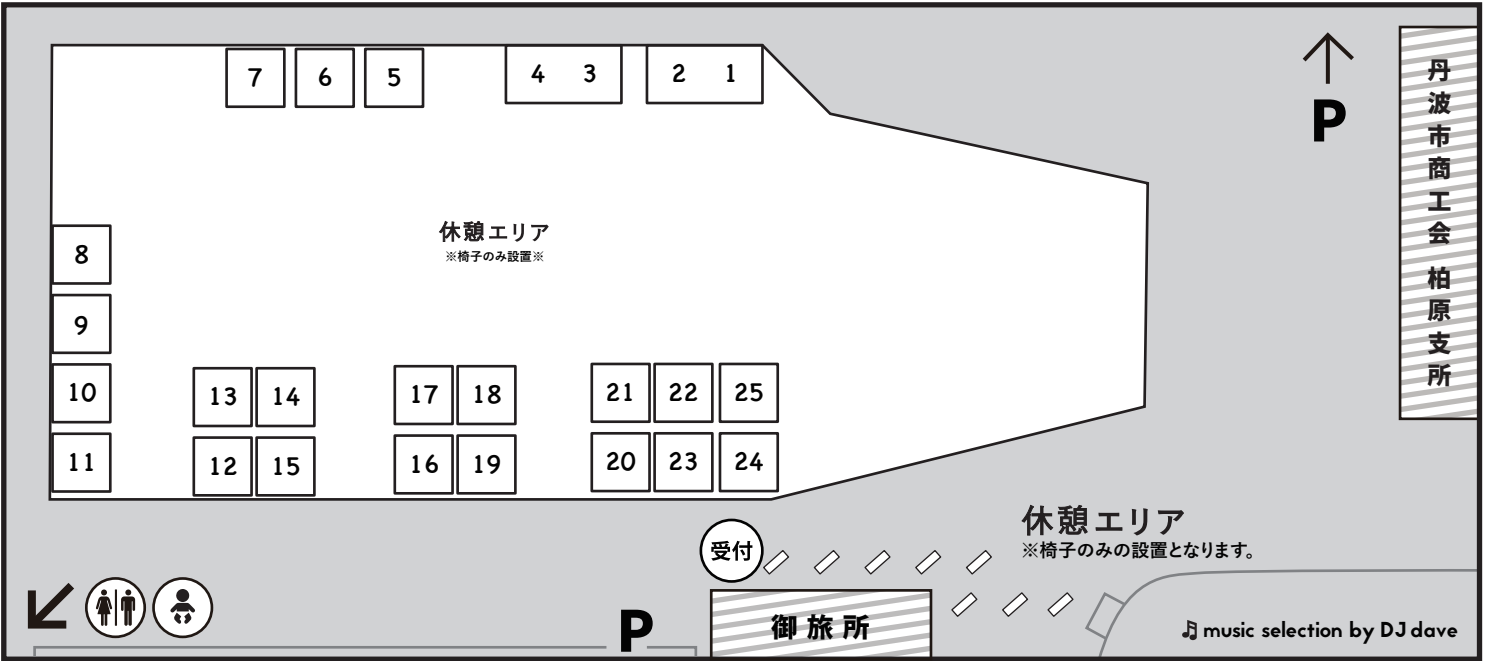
7 6 5 4 3 2 1

P

丹波市商工会 柏原支所

休憩エリア
※椅子のみ設置※

8
9
10
11

13 14
12 15

17 18
16 19

21 22 25
20 23 24

休憩エリア
※椅子のみの設置となります。

受付

P

御旅所

♫ music selection by DJ dave